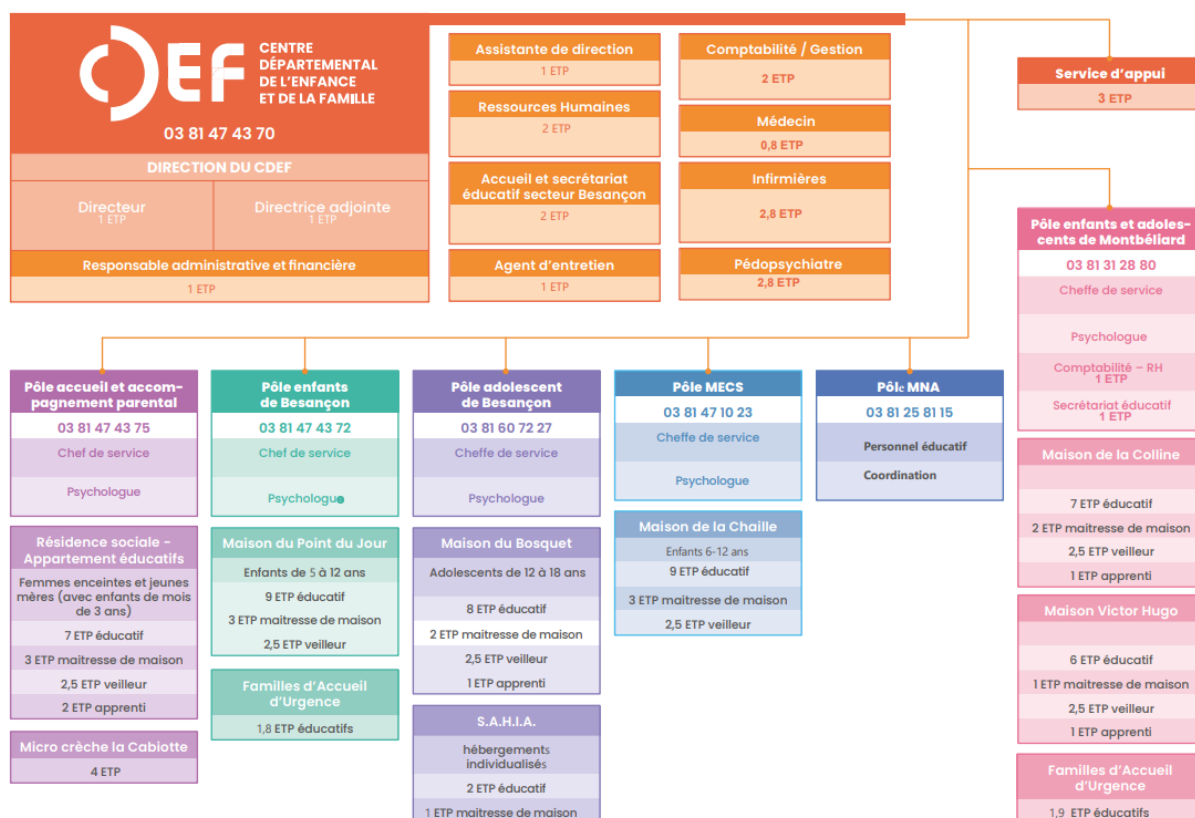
CDEF CENTRE DÉPARTEMENTAL DE L'ENFANCE ET DE LA FAMILLE

03 81 47 43 70

DIRECTION DU CDEF

Directeur
1 ETP

Directrice adjointe
1 ETP

Responsable administrative et financière
1 ETP

Assistante de direction
1 ETP

Ressources Humaines
2 ETP

Accueil et secrétariat éducatif secteur Besançon
2 ETP

Agent d'entretien
1 ETP

Comptabilité / Gestion
2 ETP

Médecin
0,8 ETP

Infirmières
2,8 ETP

Pédopsychiatre
2,8 ETP

Service d'appui
3 ETP

Pôle enfants et adolescents de Montbéliard
03 81 31 28 80
Cheffe de service
Psychologue
Comptabilité – RH
1 ETP
Secrétariat éducatif
1 ETP

Maison de la Colline
7 ETP éducatif
2 ETP maitresse de maison
2,5 ETP veilleur
1 ETP apprenti

Maison Victor Hugo
6 ETP éducatif
1 ETP maitresse de maison
2,5 ETP veilleur
1 ETP apprenti

Familles d'Accueil d'Urgence
1,9 ETP éducatifs

Pôle accueil et accompagnement parental
03 81 47 43 75
Chef de service
Psychologue

Résidence sociale - Appartement éducatifs
Femmes enceintes et jeunes mères (avec enfants de mois de 3 ans)
7 ETP éducatif
3 ETP maitresse de maison
2,5 ETP veilleur
2 ETP apprenti

Micro crèche la Cabiotte
4 ETP

Pôle enfants de Besançon
03 81 47 43 72
Chef de service
Psychologue

Maison du Point du Jour
Enfants de 5 à 12 ans
9 ETP éducatif
3 ETP maitresse de maison
2,5 ETP veilleur

Familles d'Accueil d'Urgence
1,8 ETP éducatifs

Pôle adolescent de Besançon
03 81 60 72 27
Cheffe de service
Psychologue

Maison du Bosquet
Adolescents de 12 à 18 ans
8 ETP éducatif
2 ETP maitresse de maison
2,5 ETP veilleur
1 ETP apprenti

S.A.H.I.A.
hébergements individualisés
2 ETP éducatif
1 ETP maitresse de maison

Pôle MECS
03 81 47 10 23
Cheffe de service
Psychologue

Maison de la Chaille
Enfants 6-12 ans
9 ETP éducatif
3 ETP maitresse de maison
2,5 ETP veilleur

Pôle MNA
03 81 25 81 15
Personnel éducatif
Coordination